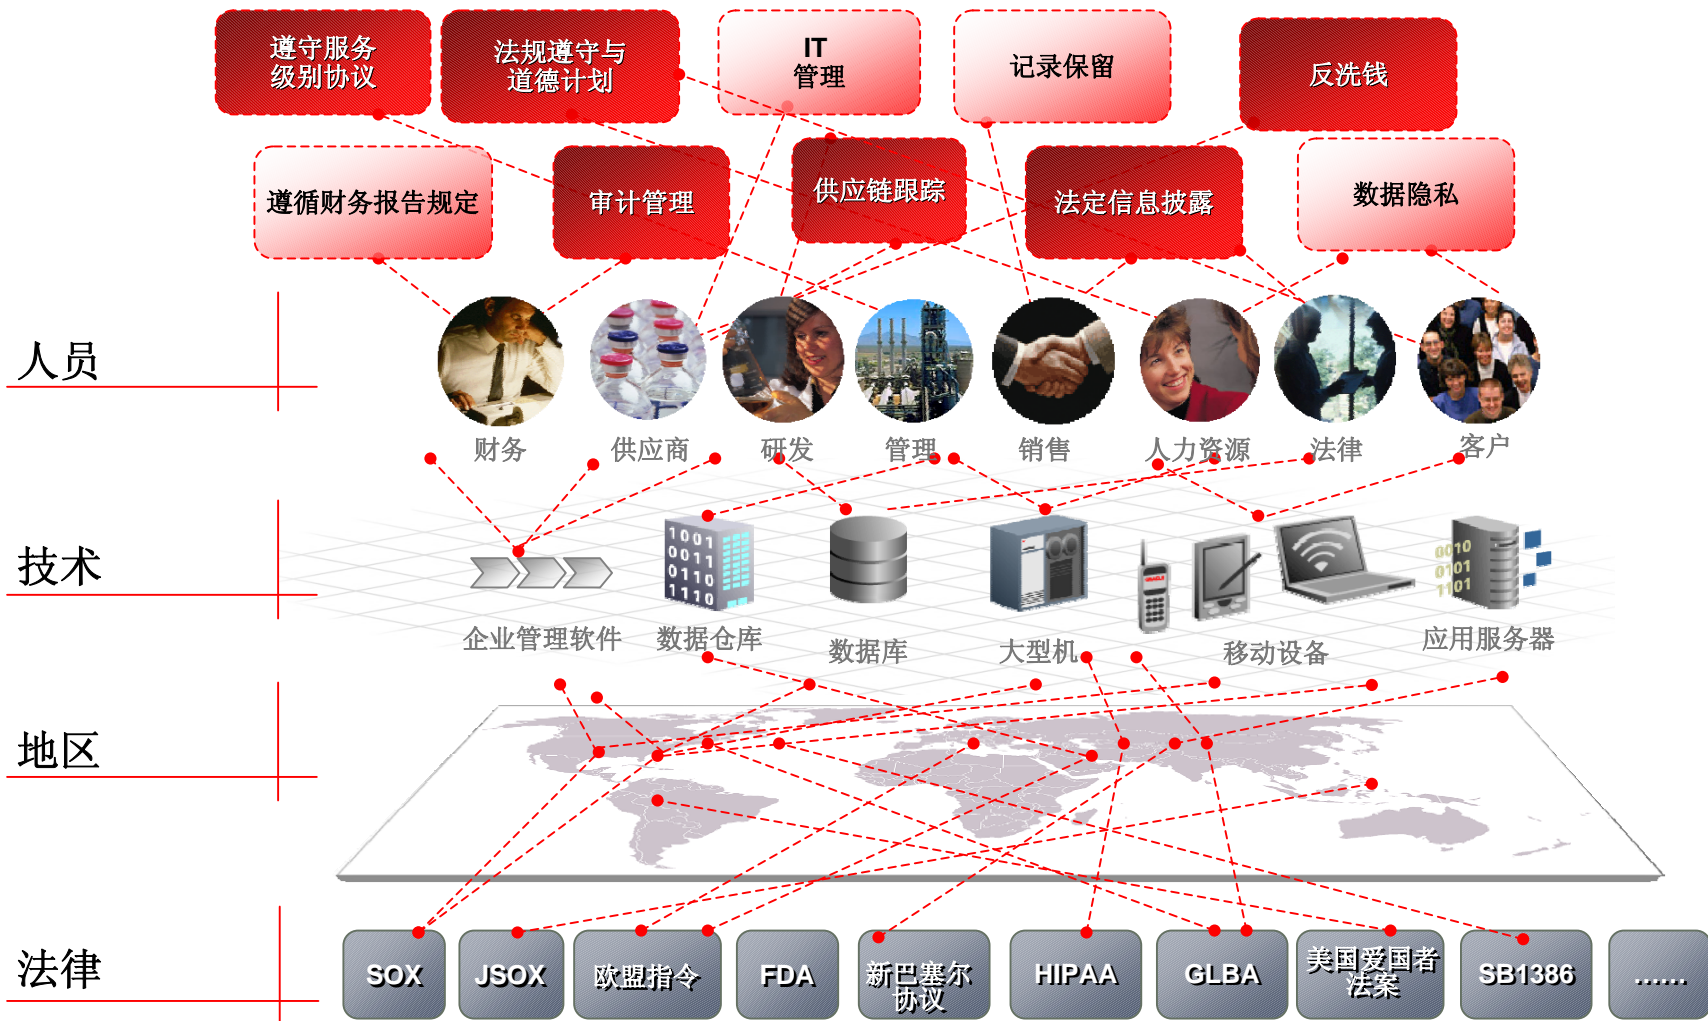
遵守服务级别协议

法规遵守与道德计划

IT 管理

记录保留

反洗钱

遵循财务报告规定

审计管理

供应链跟踪

法定信息披露

数据隐私

人员

财务

供应商

研发

管理

销售

人力资源

法律

客户

技术

1001 0011 0110 1110

0010 0101 1101

企业管理软件

数据仓库

数据库

大型机

移动设备

应用服务器

地区

法律

SOX

JSOX

欧盟指令

FDA

新巴塞尔协议

HIPAA

GLBA

美国爱国者法案

SB1386

……